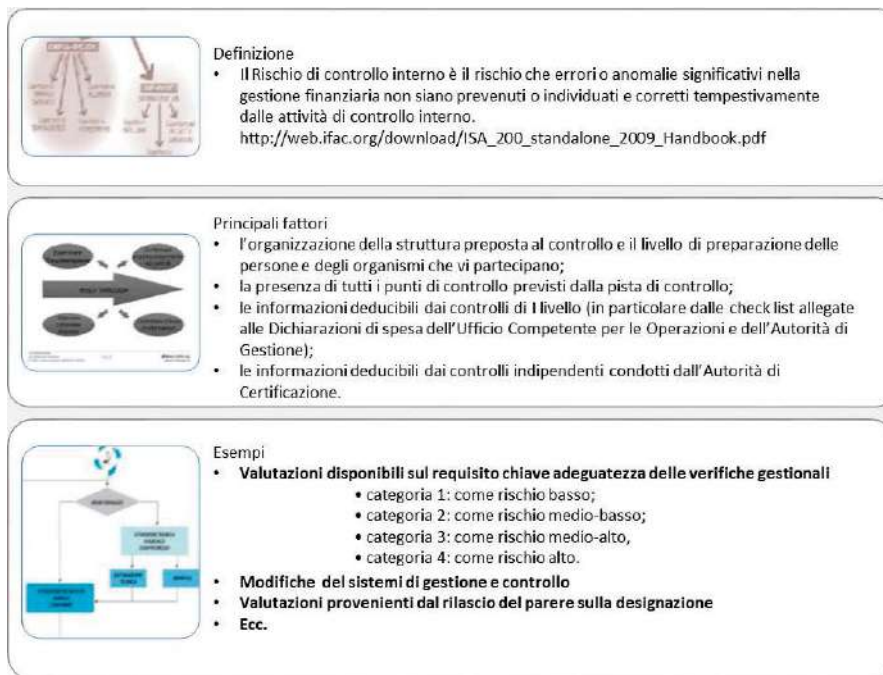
Definizione

• Il Rischio di controllo interno è il rischio che errori o anomalie significativi nella gestione finanziaria non siano prevenuti o individuati e corretti tempestivamente dalle attività di controllo interno.
http://web.ifac.org/download/ISA_200_standalone_2009_Handbook.pdf

Principali fattori

• l'organizzazione della struttura preposta al controllo e il livello di preparazione delle persone e degli organismi che vi partecipano;
• la presenza di tutti i punti di controllo previsti dalla pista di controllo;
• le informazioni deducibili dai controlli di I livello (in particolare dalle check list allegate alle Dichiarazioni di spesa dell'Ufficio Competente per le Operazioni e dell'Autorità di Gestione);
• le informazioni deducibili dai controlli indipendenti condotti dall'Autorità di Certificazione.

Esempi

• Valutazioni disponibili sul requisito chiave adeguatezza delle verifiche gestionali
• categoria 1: come rischio basso;
• categoria 2: come rischio medio-basso;
• categoria 3: come rischio medio-alto,
• categoria 4: come rischio alto.
• Modifiche del sistemi di gestione e controllo
• Valutazioni provenienti dal rilascio del parere sulla designazione
• Ecc.